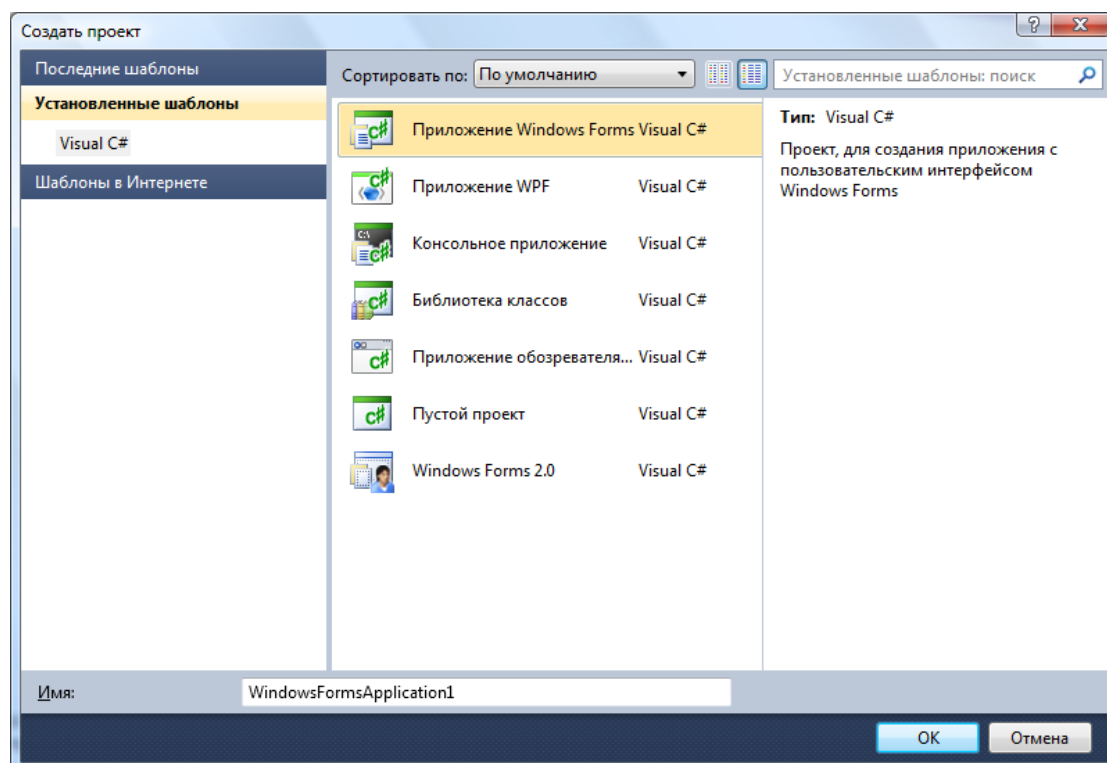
Создать проект

?

X

Последние шаблоны

Установленные шаблоны

Visual C#

Шаблоны в Интернете

Сортировать по: По умолчанию

Установленные шаблоны: поиск

| | | |
|---|---|---|
| C# | Приложение Windows Forms | Visual C# |
| C# | Приложение WPF | Visual C# |
| C:\ C# | Консольное приложение | Visual C# |
| C# | Библиотека классов | Visual C# |
| C# | Приложение обозревателя... | Visual C# |
| C# | Пустой проект | Visual C# |
| | Windows Forms 2.0 | Visual C# |

Тип: Visual C#

Проект, для создания приложения с пользовательским интерфейсом Windows Forms

Имя: WindowsFormsApplication1

OK

Отмена